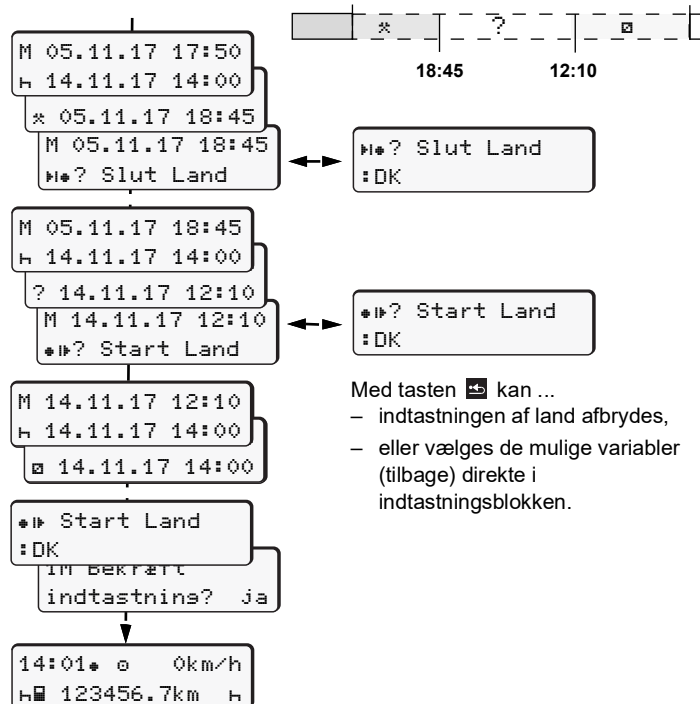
M 05.11.17 17:50
h 14.11.17 14:00
⚒ 05.11.17 18:45
M 05.11.17 18:45
▸I● ? Slut Land

▸I● ? Slut Land
:DK

⚒
?
▫
18:45
12:10

M 05.11.17 18:45
h 14.11.17 14:00
? 14.11.17 12:10
M 14.11.17 12:10
●I▸ ? Start Land

●I▸ ? Start Land
:DK

Med tasten kan ...
– indtastningen af land afbrydes,
– eller vælges de mulige variabler (tilbage) direkte i indtastningsblokken.

M 14.11.17 12:10
h 14.11.17 14:00
▫ 14.11.17 14:00

●I▸ Start Land
:DK
1M Bekræft
indtastning? ja

14:01● ⊙ 0km/h
h 123456.7km h